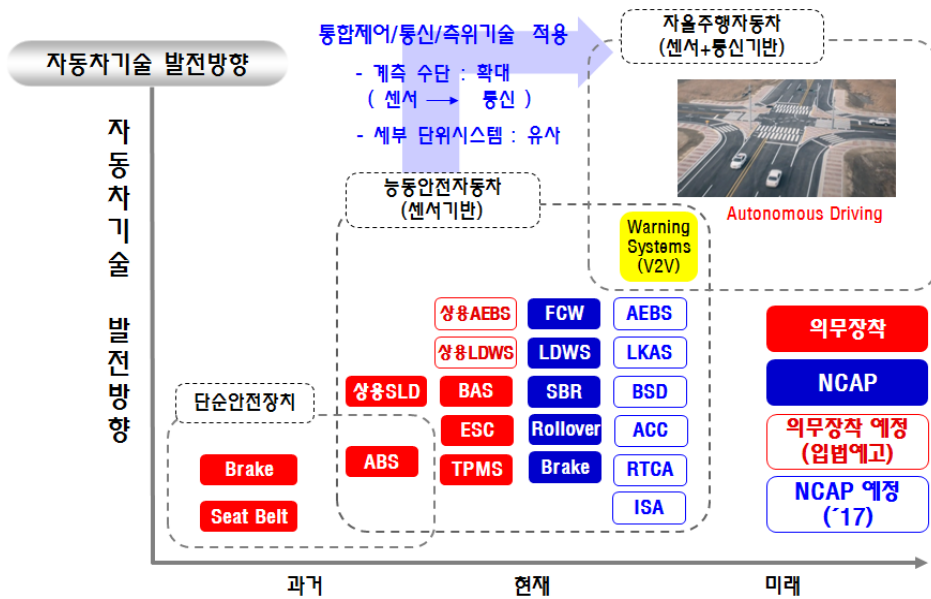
자동차기술 발전방향

통합제어/통신/측위기술 적용
- 계측 수단 : 확대
( 센서 → 통신 )
- 세부 단위시스템 : 유사

자율주행자동차
(센서+통신기반)

Autonomous Driving

자동차기술 발전방향

능동안전자동차
(센서기반)

Warning Systems (V2V)

상용AEBS
상용LDWS
상용SLD
BAS
ESC
TPMS
ABS

FCW
LDWS
SBR
Rollover
Brake

AEBS
LKAS
BSD
ACC
RTCA
ISA

단순안전장치
Brake
Seat Belt

의무장착
NCAP
의무장착 예정
(입법예고)
NCAP 예정
('17)

과거
현재
미래